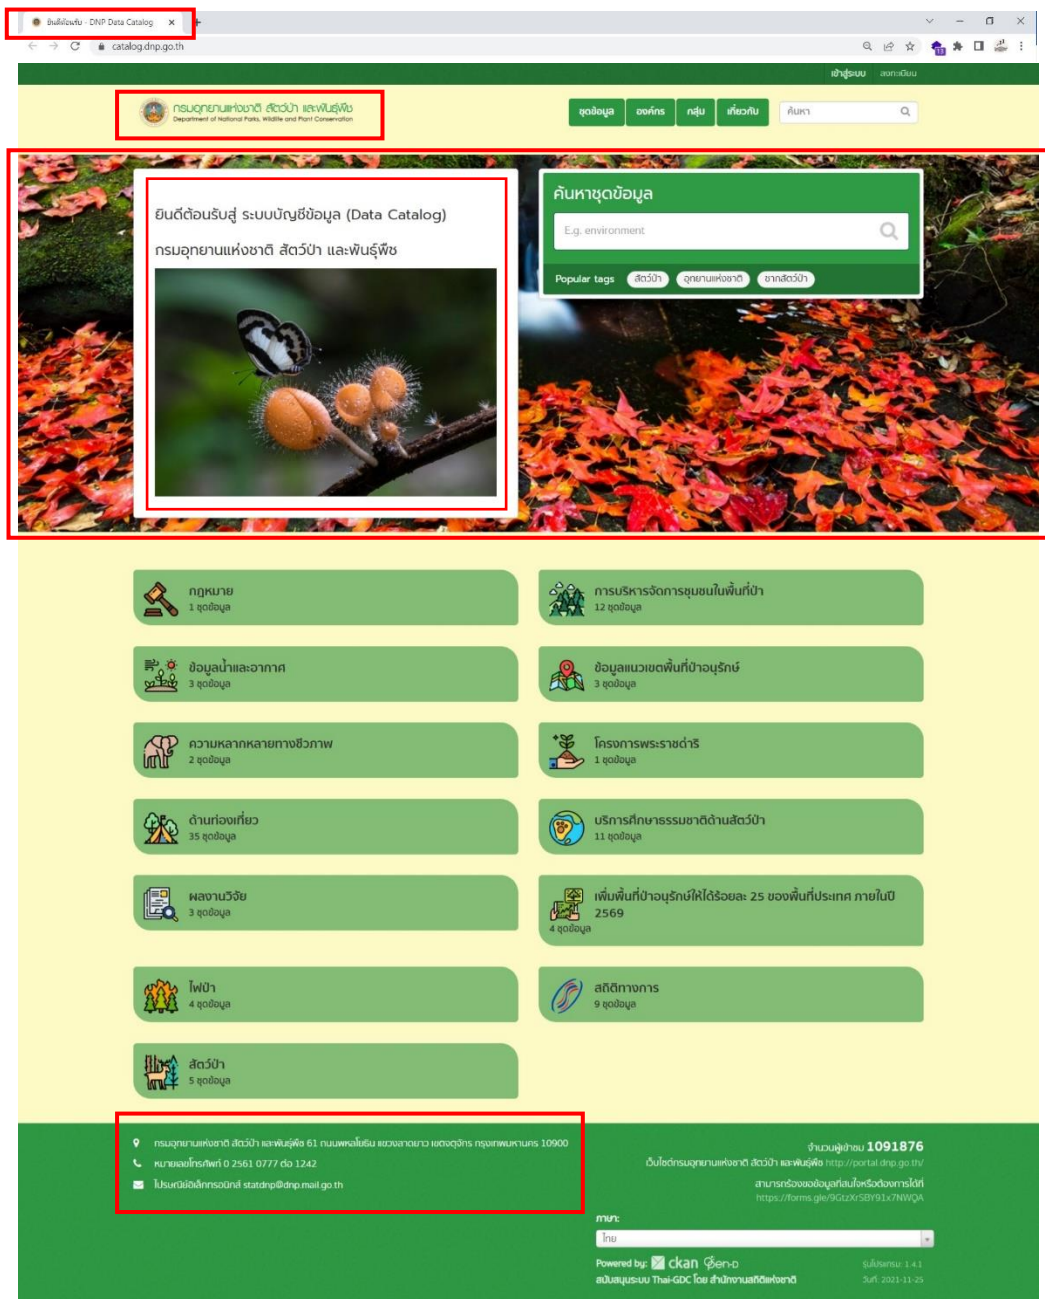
ยินดีต้อนรับ - DNP Data Catalog ×
catalog.dnp.go.th

เข้าสู่ระบบ ลงทะเบียน

กรมอุทยานแห่งชาติ สัตว์ป่า และพันธุ์พืช
Department of National Parks, Wildlife and Plant Conservation

ชุดข้อมูล องค์กร กลุ่ม เกี่ยวกับ ค้นหา

ยินดีต้อนรับสู่ ระบบบัญชีข้อมูล (Data Catalog)

กรมอุทยานแห่งชาติ สัตว์ป่า และพันธุ์พืช

ค้นหาชุดข้อมูล

E.g. environment

Popular tags สัตว์ป่า อุทยานแห่งชาติ ซากสัตว์ป่า

กฎหมาย
1 ชุดข้อมูล

การบริหารจัดการชุมชนในพื้นที่ป่า
12 ชุดข้อมูล

ข้อมูลน้ำและอากาศ
3 ชุดข้อมูล

ข้อมูลแนวเขตพื้นที่ป่าอนุรักษ์
3 ชุดข้อมูล

ความหลากหลายทางชีวภาพ
2 ชุดข้อมูล

โครงการพระราชดำริ
1 ชุดข้อมูล

ด้านท่องเที่ยว
35 ชุดข้อมูล

บริการศึกษาธรรมชาติด้านสัตว์ป่า
11 ชุดข้อมูล

ผลงานวิจัย
3 ชุดข้อมูล

เพิ่มพื้นที่ป่าอนุรักษ์ให้ได้ร้อยละ 25 ของพื้นที่ประเทศ ภายในปี 2569
4 ชุดข้อมูล

ไฟป่า
4 ชุดข้อมูล

สถิติทางการ
9 ชุดข้อมูล

สัตว์ป่า
5 ชุดข้อมูล

กรมอุทยานแห่งชาติ สัตว์ป่า และพันธุ์พืช 61 ถนนพหลโยธิน แขวงลาดยาว เขตจตุจักร กรุงเทพมหานคร 10900
หมายเลขโทรศัพท์ 0 2561 0777 ต่อ 1242
ไปรษณีย์อิเล็กทรอนิกส์ statdnp@dnp.mail.go.th

จำนวนผู้เข้าชม 1091876
เว็บไซต์กรมอุทยานแห่งชาติ สัตว์ป่า และพันธุ์พืช http://portal.dnp.go.th/
สามารถร้องขอข้อมูลที่สนใจหรือต้องการได้ที่
https://forms.gle/9GtzXrSBY91x7NWQA

ภาษา:
ไทย

Powered by: ckan Open-D
สนับสนุนระบบ Thai-GDC โดย สำนักงานสถิติแห่งชาติ
รุ่นโปรแกรม: 1.4.1
วันที่: 2021-11-25